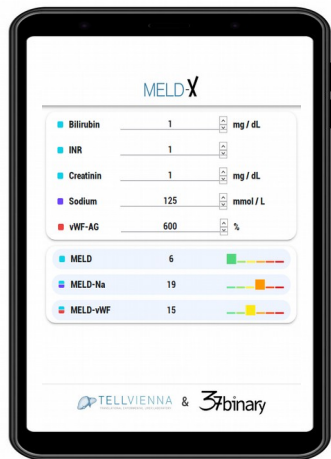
MELD-X

| | | |
|---|---|---|
| Bilirubin | 1 | mg / dL |
| INR | 1 | |
| Creatinin | 1 | mg / dL |
| Sodium | 125 | mmol / L |
| vWF-AG | 600 | % |

| | |
|---|---|
| MELD | 6 |
| MELD-Na | 19 |
| MELD-vWF | 15 |

TELLVIENNA PROFESSIONAL E-COMMERCE, WEB & MOBILE SOLUTIONS & 37binary